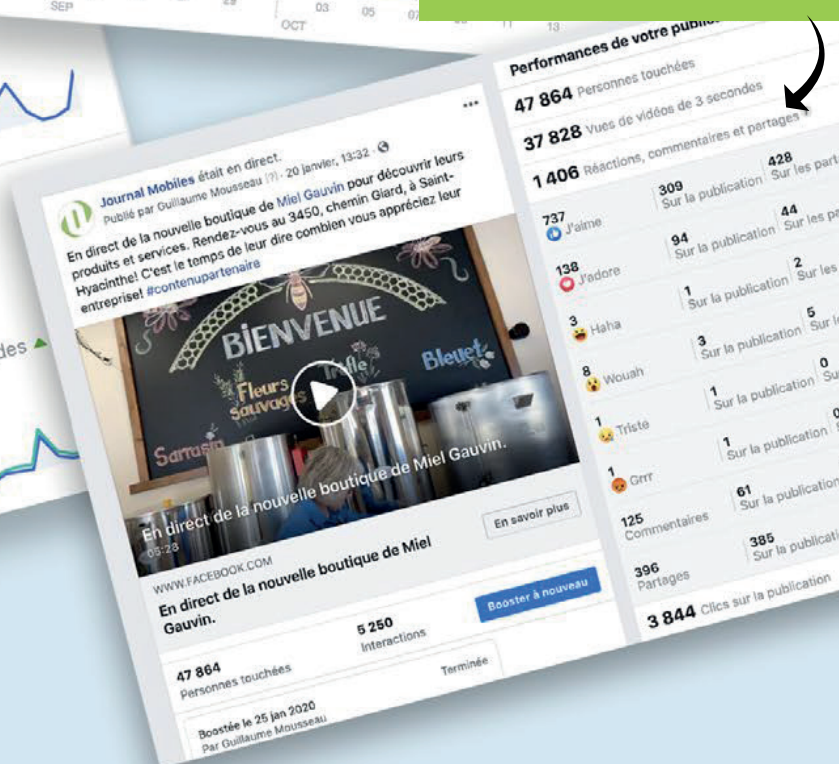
SEP

OCT 03 05 07 11 13

des

Journal Mobiles était en direct.
Publié par Guillaume Mousseau (?) · 20 janvier, 13:32 ·

En direct de la nouvelle boutique de Miel Gauvin pour découvrir leurs produits et services. Rendez-vous au 3450, chemin Giard, à Saint-Hyacinthe! C'est le temps de leur dire combien vous appréciez leur entreprise! #contenupartenaire

BIENVENUE
Fleurs sauvages
Trèfle
Bleuet
Sarrasin

En direct de la nouvelle boutique de Miel Gauvin.
03:28
En savoir plus

WWW.FACEBOOK.COM
En direct de la nouvelle boutique de Miel Gauvin.
Booster à nouveau

47 864
Personnes touchées
5 250
Interactions

Boostée le 25 jan 2020
Par Guillaume Mousseau
Terminée

Performances de votre publi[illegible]

47 864 Personnes touchées
37 828 Vues de vidéos de 3 secondes
1 406 Réactions, commentaires et partages

| | | |
|---|---|---|
| 737 J'aime | 309 Sur la publication | 428 Sur les part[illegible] |
| 138 J'adore | 94 Sur la publication | 44 Sur les p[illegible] |
| 3 Haha | 1 Sur la publication | 2 Sur les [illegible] |
| 8 Wouah | 3 Sur la publication | 5 Sur l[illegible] |
| 1 Triste | 1 Sur la publication | 0 Su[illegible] |
| 1 Grrr | 1 Sur la publication | 0 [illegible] |
| 125 Commentaires | 61 Sur la publication | |
| 396 Partages | 385 Sur la publicati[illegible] | |

3 844 Clics sur la publication